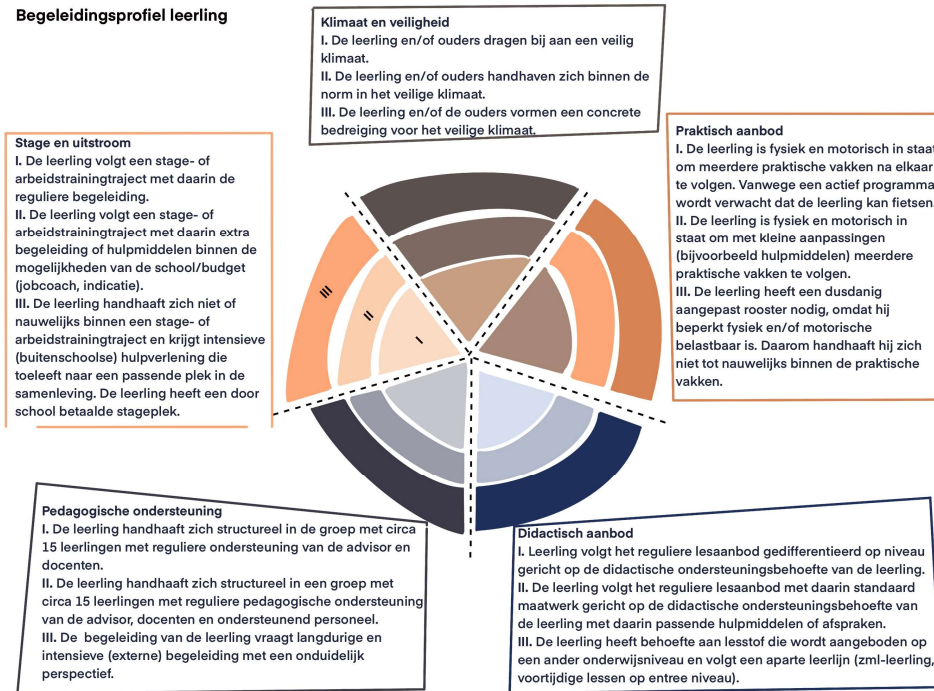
Begeleidingsprofiel leerling

Klimaat en veiligheid
I. De leerling en/of ouders dragen bij aan een veilig klimaat.
II. De leerling en/of ouders handhaven zich binnen de norm in het veilige klimaat.
III. De leerling en/of de ouders vormen een concrete bedreiging voor het veilige klimaat.

Stage en uitstroom
I. De leerling volgt een stage- of arbeidstrainingtraject met daarin de reguliere begeleiding.
II. De leerling volgt een stage- of arbeidstrainingtraject met daarin extra begeleiding of hulpmiddelen binnen de mogelijkheden van de school/budget (jobcoach, indicatie).
III. De leerling handhaaft zich niet of nauwelijks binnen een stage- of arbeidstrainingtraject en krijgt intensieve (buitenschoolse) hulpverlening die toeleeft naar een passende plek in de samenleving. De leerling heeft een door school betaalde stageplek.

Praktisch aanbod
I. De leerling is fysiek en motorisch in staat om meerdere praktische vakken na elkaar te volgen. Vanwege een actief programma wordt verwacht dat de leerling kan fietsen.
II. De leerling is fysiek en motorisch in staat om met kleine aanpassingen (bijvoorbeeld hulpmiddelen) meerdere praktische vakken te volgen.
III. De leerling heeft een dusdanig aangepast rooster nodig, omdat hij beperkt fysiek en/of motorische belastbaar is. Daarom handhaaft hij zich niet tot nauwelijks binnen de praktische vakken.

III
II
I

Pedagogische ondersteuning
I. De leerling handhaaft zich structureel in de groep met circa 15 leerlingen met reguliere ondersteuning van de advisor en docenten.
II. De leerling handhaaft zich structureel in een groep met circa 15 leerlingen met reguliere pedagogische ondersteuning van de advisor, docenten en ondersteunend personeel.
III. De begeleiding van de leerling vraagt langdurige en intensieve (externe) begeleiding met een onduidelijk perspectief.

Didactisch aanbod
I. Leerling volgt het reguliere lesaanbod gedifferentieerd op niveau gericht op de didactische ondersteuningsbehoefte van de leerling.
II. De leerling volgt het reguliere lesaanbod met daarin standaard maatwerk gericht op de didactische ondersteuningsbehoefte van de leerling met daarin passende hulpmiddelen of afspraken.
III. De leerling heeft behoefte aan lesstof die wordt aangeboden op een ander onderwijsniveau en volgt een aparte leerlijn (zml-leerling, voortijdige lessen op entree niveau).